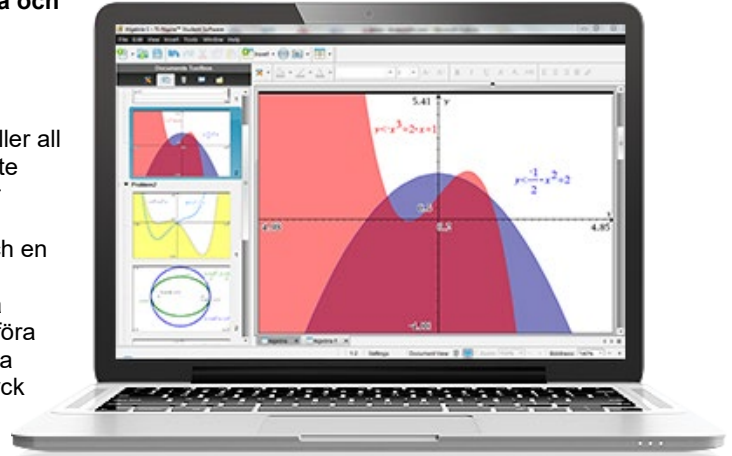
a och

ller all
te

h en

n
föra
a
ck

Algebra 1 - TI-Nspire™ Student Software
File Edit View Insert Tools Window Help
Documents Toolbox
Problem2
5.41 y
$y<-x^3+2\cdot x+1$
$y<\frac{-1}{2}\cdot x^2+2$
0.5
-4.85
0.2
4.85
-1.00
Algebra Algebra 1
1.2 Settings Document View